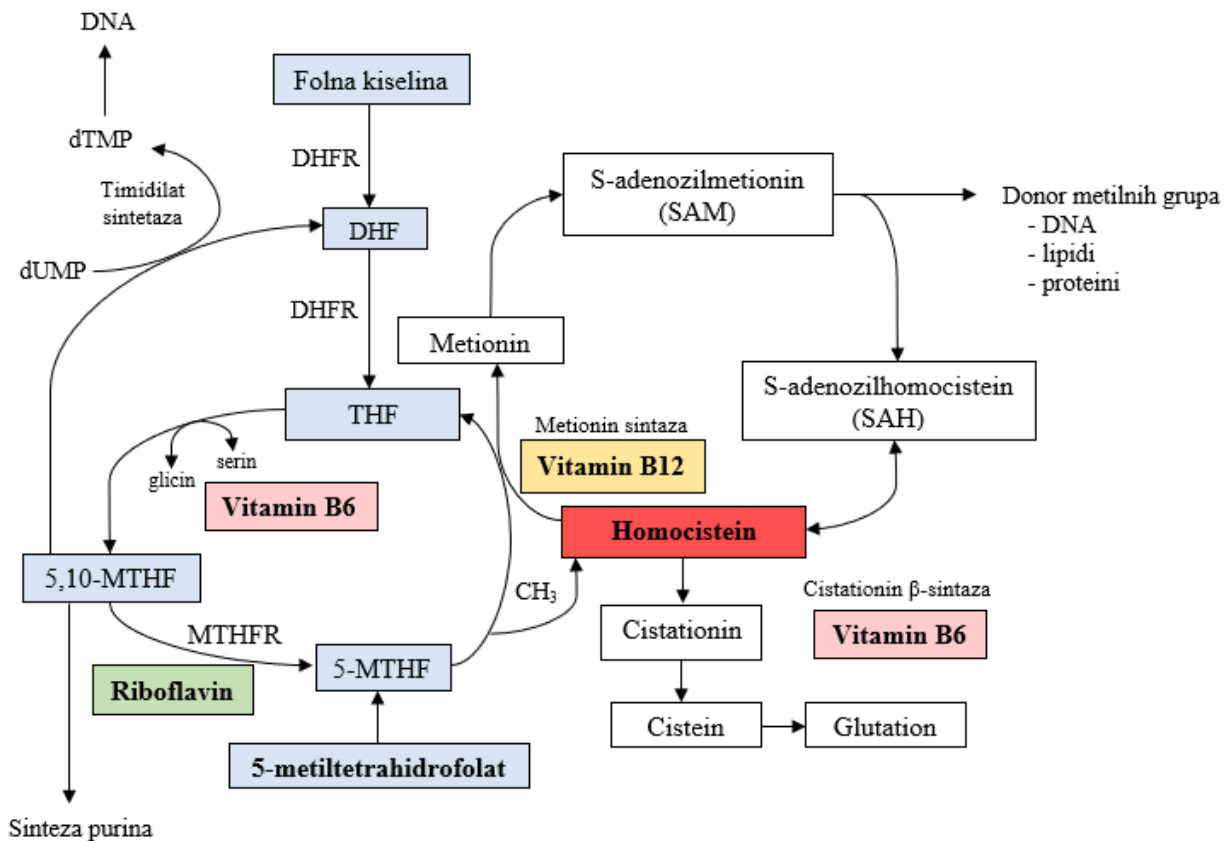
DNA

dTMP

Timidilat sintetaza

dUMP

Folna kiselina

DHFR

DHF

DHFR

THF

glicin

serin

Vitamin B6

5,10-MTHF

MTHFR

Riboflavin

5-MTHF

5-metiltetrahidrofolat

Sinteza purina

S-adenozilmetionin (SAM)

Donor metilnih grupa
- DNA
- lipidi
- proteini

Metionin

Metionin sintaza

Vitamin B12

S-adenozilhomocistein (SAH)

Homocistein

$CH_3$

Cistationin

Cistationin β-sintaza

Vitamin B6

Cistein

Glutation